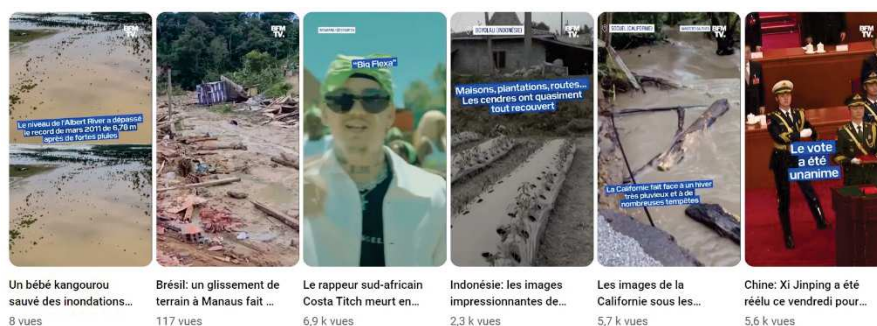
BFM TV.

Le niveau de l'Albert River a dépassé le record de mars 2011 de 6,78 m après de fortes pluies

Un bébé kangourou sauvé des inondations...

8 vues

Brésil: un glissement de terrain à Manaus fait ...

117 vues

BFM TV.

"Big Flexa"

Le rappeur sud-africain Costa Titch meurt en...

6,9 k vues

SOYOLALI, INDONÉSIE

BFM TV.

Maisons, plantations, routes... Les cendres ont quasiment tout recouvert

Indonésie: les images impressionnantes de...

2,3 k vues

SOQUEL, CALIFORNIE

BFM TV.

La Californie fait face à un hiver très pluvieux et à de nombreuses tempêtes

Les images de la Californie sous les...

5,7 k vues

BFM TV.

Le vote a été unanime

Chine: Xi Jinping a été réélu ce vendredi pour...

5,6 k vues